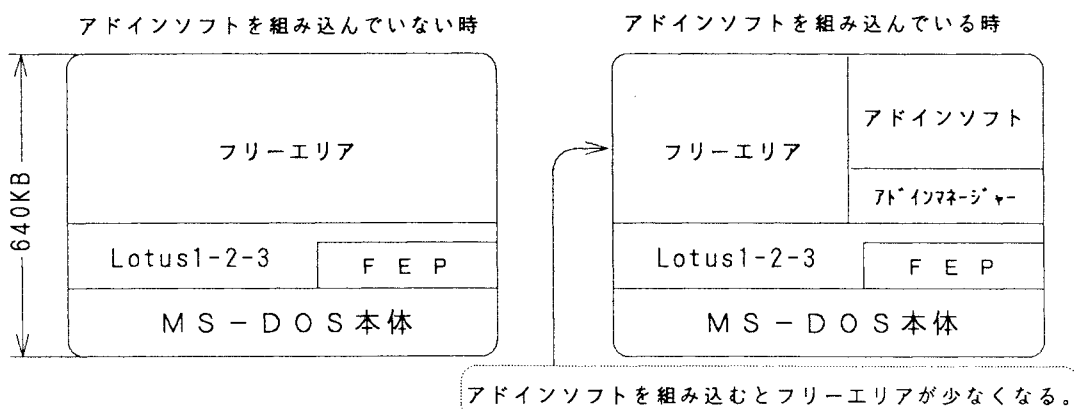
アドインソフトを組み込んでいない時

640KB

フリーエリア

Lotus1-2-3

FEP

MS-DOS本体

アドインソフトを組み込んでいる時

フリーエリア

アドインソフト

アドインマネージャー

Lotus1-2-3

FEP

MS-DOS本体

アドインソフトを組み込むとフリーエリアが少なくなる。